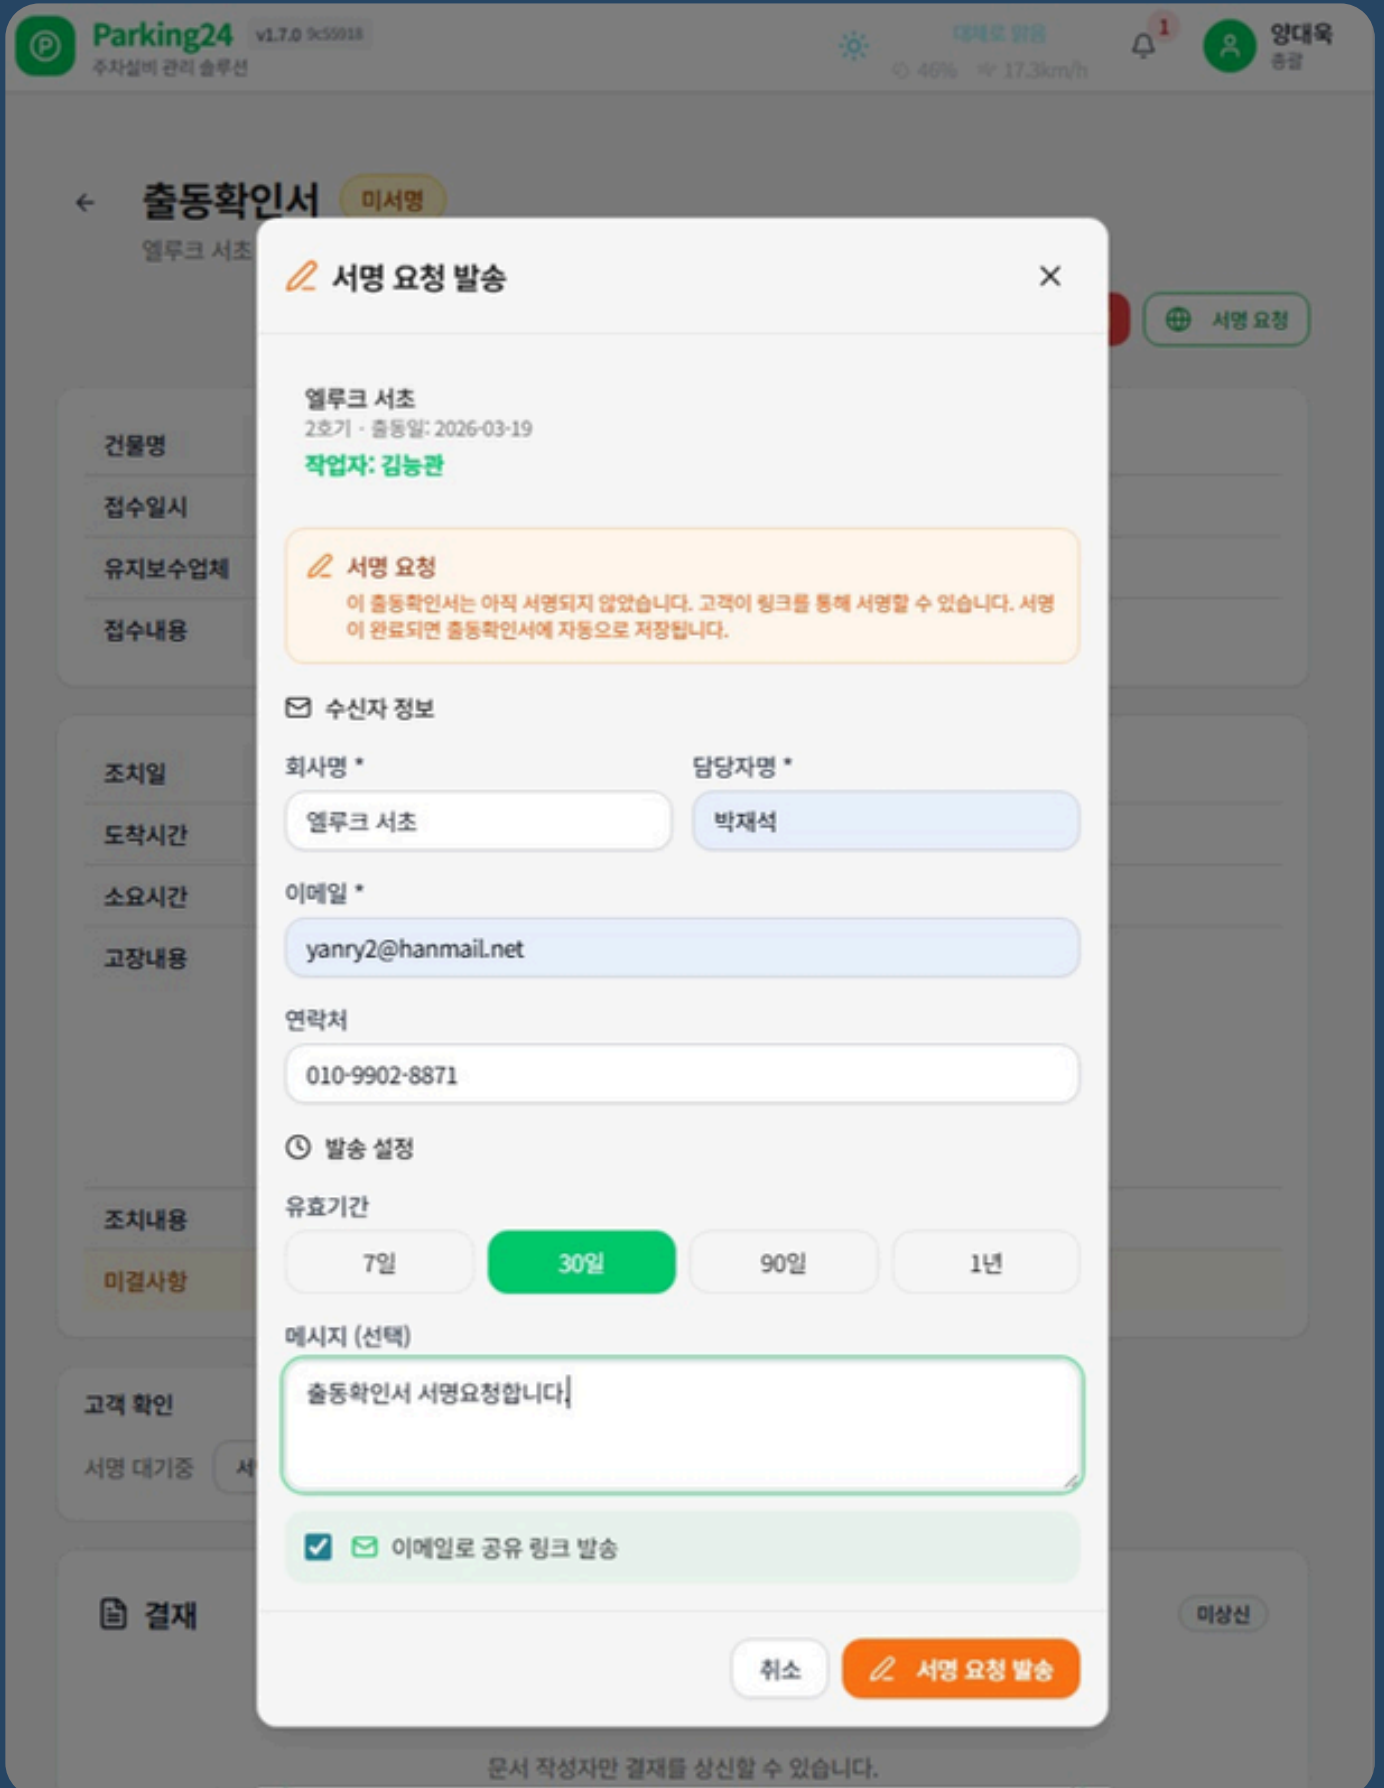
Parking24 v1.7.0 9c55018
주차설비 관리 솔루션

대체로 맑음
46% 17.3km/h

1

양대욱
총괄

출동확인서 미서명
엘루크 서초

서명 요청

건물명
접수일시
유지보수업체
접수내용

조치일
도착시간
소요시간
고장내용

조치내용
미결사항

고객 확인
서명 대기중

결재
미상신

문서 작성자만 결재를 상신할 수 있습니다.

서명 요청 발송

엘루크 서초
2호기 · 출동일: 2026-03-19
작업자: 김능관

서명 요청
이 출동확인서는 아직 서명되지 않았습니다. 고객이 링크를 통해 서명할 수 있습니다. 서명이 완료되면 출동확인서에 자동으로 저장됩니다.

수신자 정보

회사명 *
엘루크 서초

담당자명 *
박재석

이메일 *
yanry2@hanmail.net

연락처
010-9902-8871

발송 설정

유효기간
7일
30일
90일
1년

메시지 (선택)
출동확인서 서명요청합니다.

이메일로 공유 링크 발송

취소
서명 요청 발송